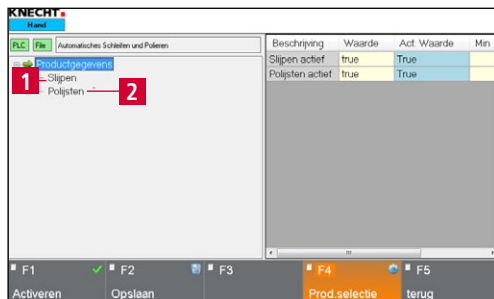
KNECHT
Hand

PLC File Automatisches Schleifen und Polieren

Productgegevens
Slijpen
Polijsten

1
2

| Beschrijving | Waarde | Act. Waarde | Min |
|---|---|---|---|
| Slijpen actief | true | True | |
| Polijsten actief | true | True | |

F1 Activeren
F2 Opslaan
F3
F4 Prod.selectie
F5 terug